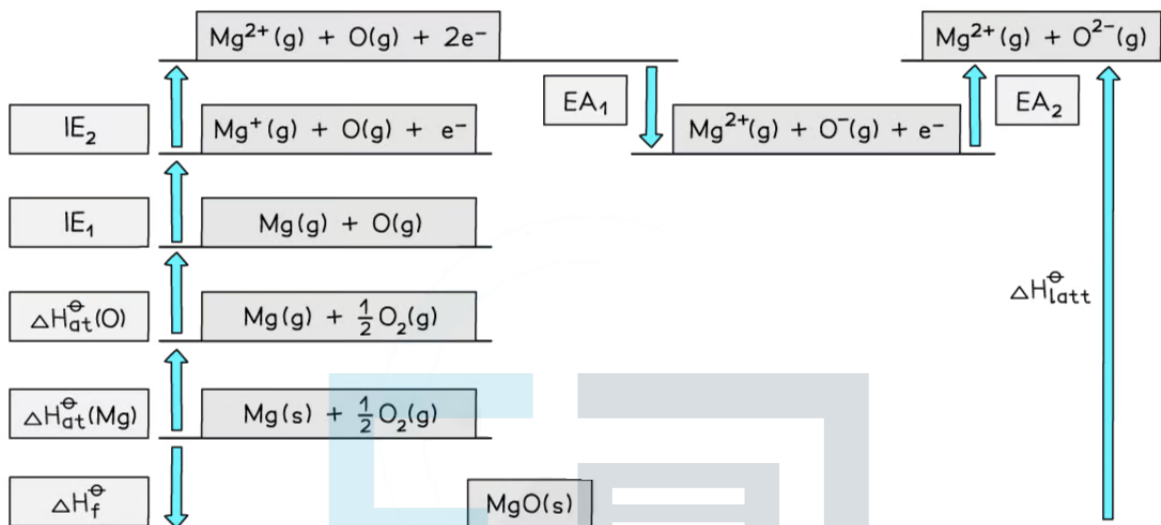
$Mg^{2+}(g) + O(g) + 2e^-$

$Mg^{2+}(g) + O^{2-}(g)$

$EA_1$

$EA_2$

$IE_2$

$Mg^+(g) + O(g) + e^-$

$Mg^{2+}(g) + O^-(g) + e^-$

$IE_1$

$Mg(g) + O(g)$

$\Delta H^\ominus_{at}(O)$

$Mg(g) + \frac{1}{2}O_2(g)$

$\Delta H^\ominus_{latt}$

$\Delta H^\ominus_{at}(Mg)$

$Mg(s) + \frac{1}{2}O_2(g)$

$\Delta H^\ominus_f$

$MgO(s)$